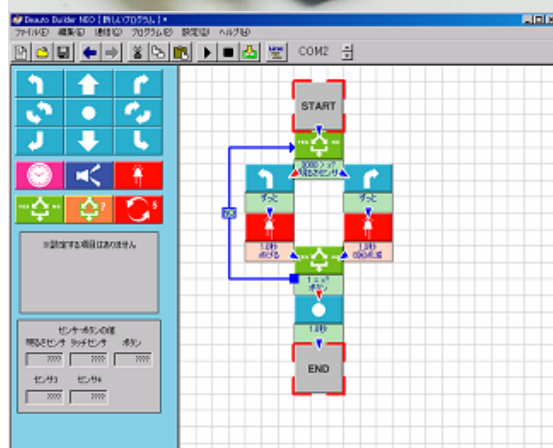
Beauto Builder NEO [新しいプログラム] *

ファイル(F) 編集(E) 通信(C) プログラム(P) 設定(S) ヘルプ(H)

COM2

START

2000 以上
明るさセンサ

ずっと

ずっと

1.0秒
点灯

1.0秒
点灯

1 以上
ボタン

1.0秒

END

※設定する項目はありません

センサ・ボタンの値
明るさセンサ タッチセンサ ボタン
センサ3 センサ4